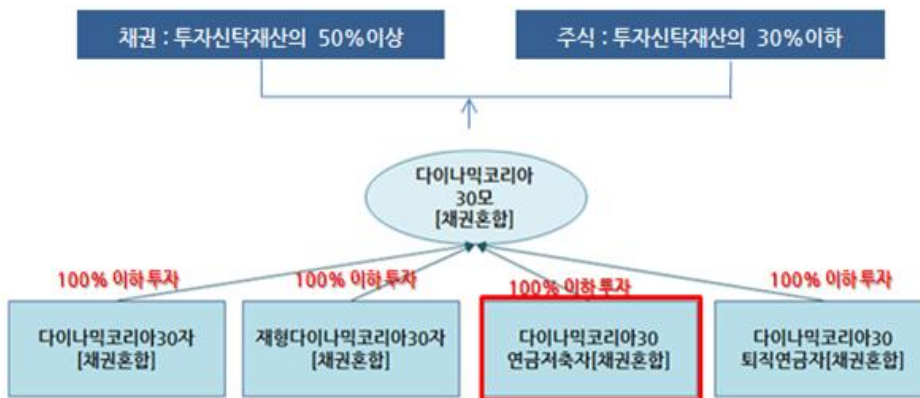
채권 : 투자신탁재산의 50%이상

주식 : 투자신탁재산의 30%이하

다이나믹코리아 30모 [채권혼합]

100% 이하 투자

100% 이하 투자

100% 이하 투자

100% 이하 투자

다이나믹코리아30자 [채권혼합]

재형다이나믹코리아30자 [채권혼합]

다이나믹코리아30 연금저축자[채권혼합]

다이나믹코리아30 퇴직연금자[채권혼합]